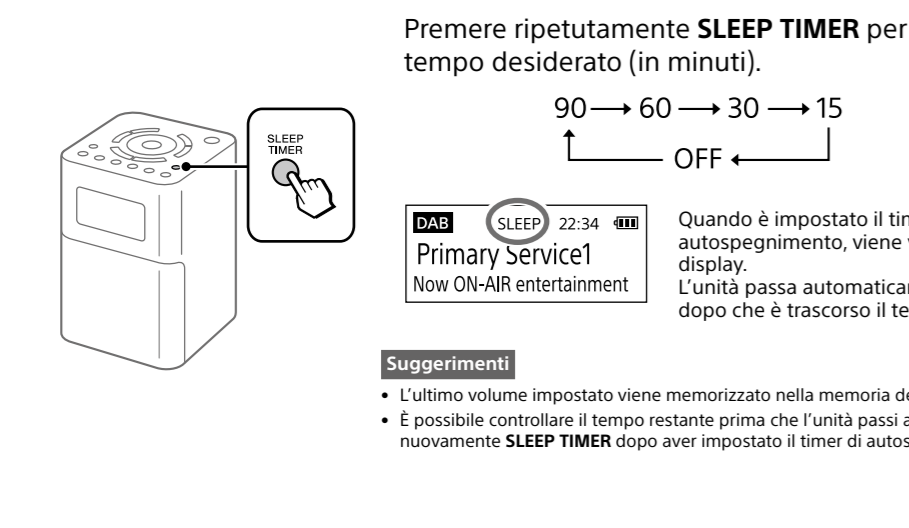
Premere ripetutamente **SLEEP TIMER** per

tempo desiderato (in minuti).

SLEEP TIMER

90 → 60 → 30 → 15

OFF

DAB SLEEP 22:34

Primary Service1

Now ON-AIR entertainment

Quando è impostato il tim

autospegnimento, viene v

display.

L'unità passa automaticam

dopo che è trascorso il te

Suggerimenti

• L'ultimo volume impostato viene memorizzato nella memoria de

• È possibile controllare il tempo restante prima che l'unità passi a nuovamente **SLEEP TIMER** dopo aver impostato il timer di autos